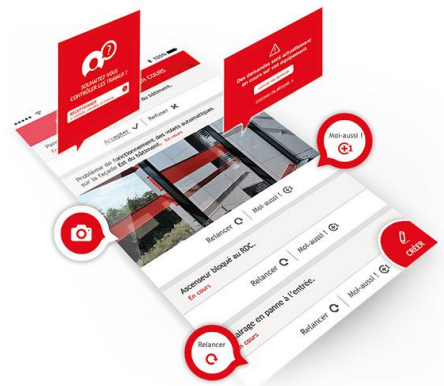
SOUHAITEZ-VOUS CONTRÔLER LES TRAVAUX ?

Des demandes sont actuellement en cours sur ce bâtiment

Moi-aussi !

100%

EN COURS

Accepter

Refuser

Problème de fonctionnement des volets automatiques sur la façade Est du bâtiment.

En cours

Relancer

Moi-aussi !

Ascenseur bloqué au RDC.

En cours

Relancer

Moi-aussi !

CRÉER

Éclairage en panne à l'entrée.

Relancer

Relancer

Moi-aussi !